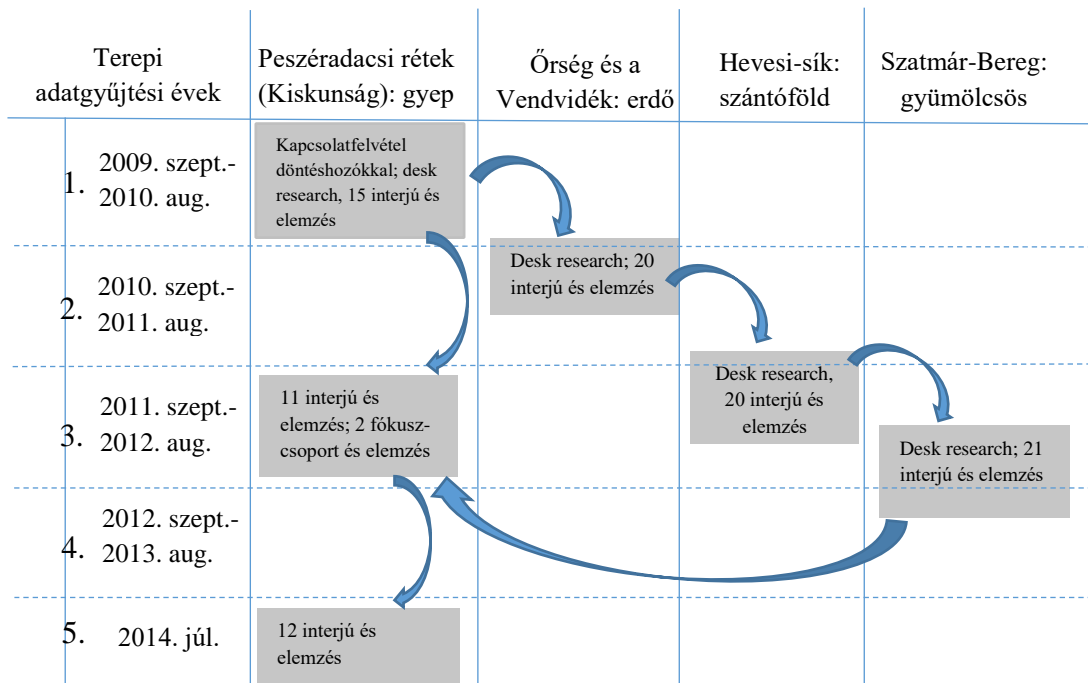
| Terepi adatgyűjtési évek | Peszéradacsi rétek (Kiskunság): gyep | Őrség és a Vendvidék: erdő | Hevesi-sík: szántóföld | Szatmár-Bereg: gyümölcsös |
|---|---|---|---|---|
| 1. 2009. szept.- 2010. aug. | Kapcsolatfelvétel döntéshozókkal; desk research, 15 interjú és elemzés | | | |
| 2. 2010. szept.- 2011. aug. | | Desk research; 20 interjú és elemzés | | |
| 3. 2011. szept.- 2012. aug. | 11 interjú és elemzés; 2 fókuszcsoport és elemzés | | Desk research, 20 interjú és elemzés | Desk research; 21 interjú és elemzés |
| 4. 2012. szept.- 2013. aug. | | | | |
| 5. 2014. júl. | 12 interjú és elemzés | | | |